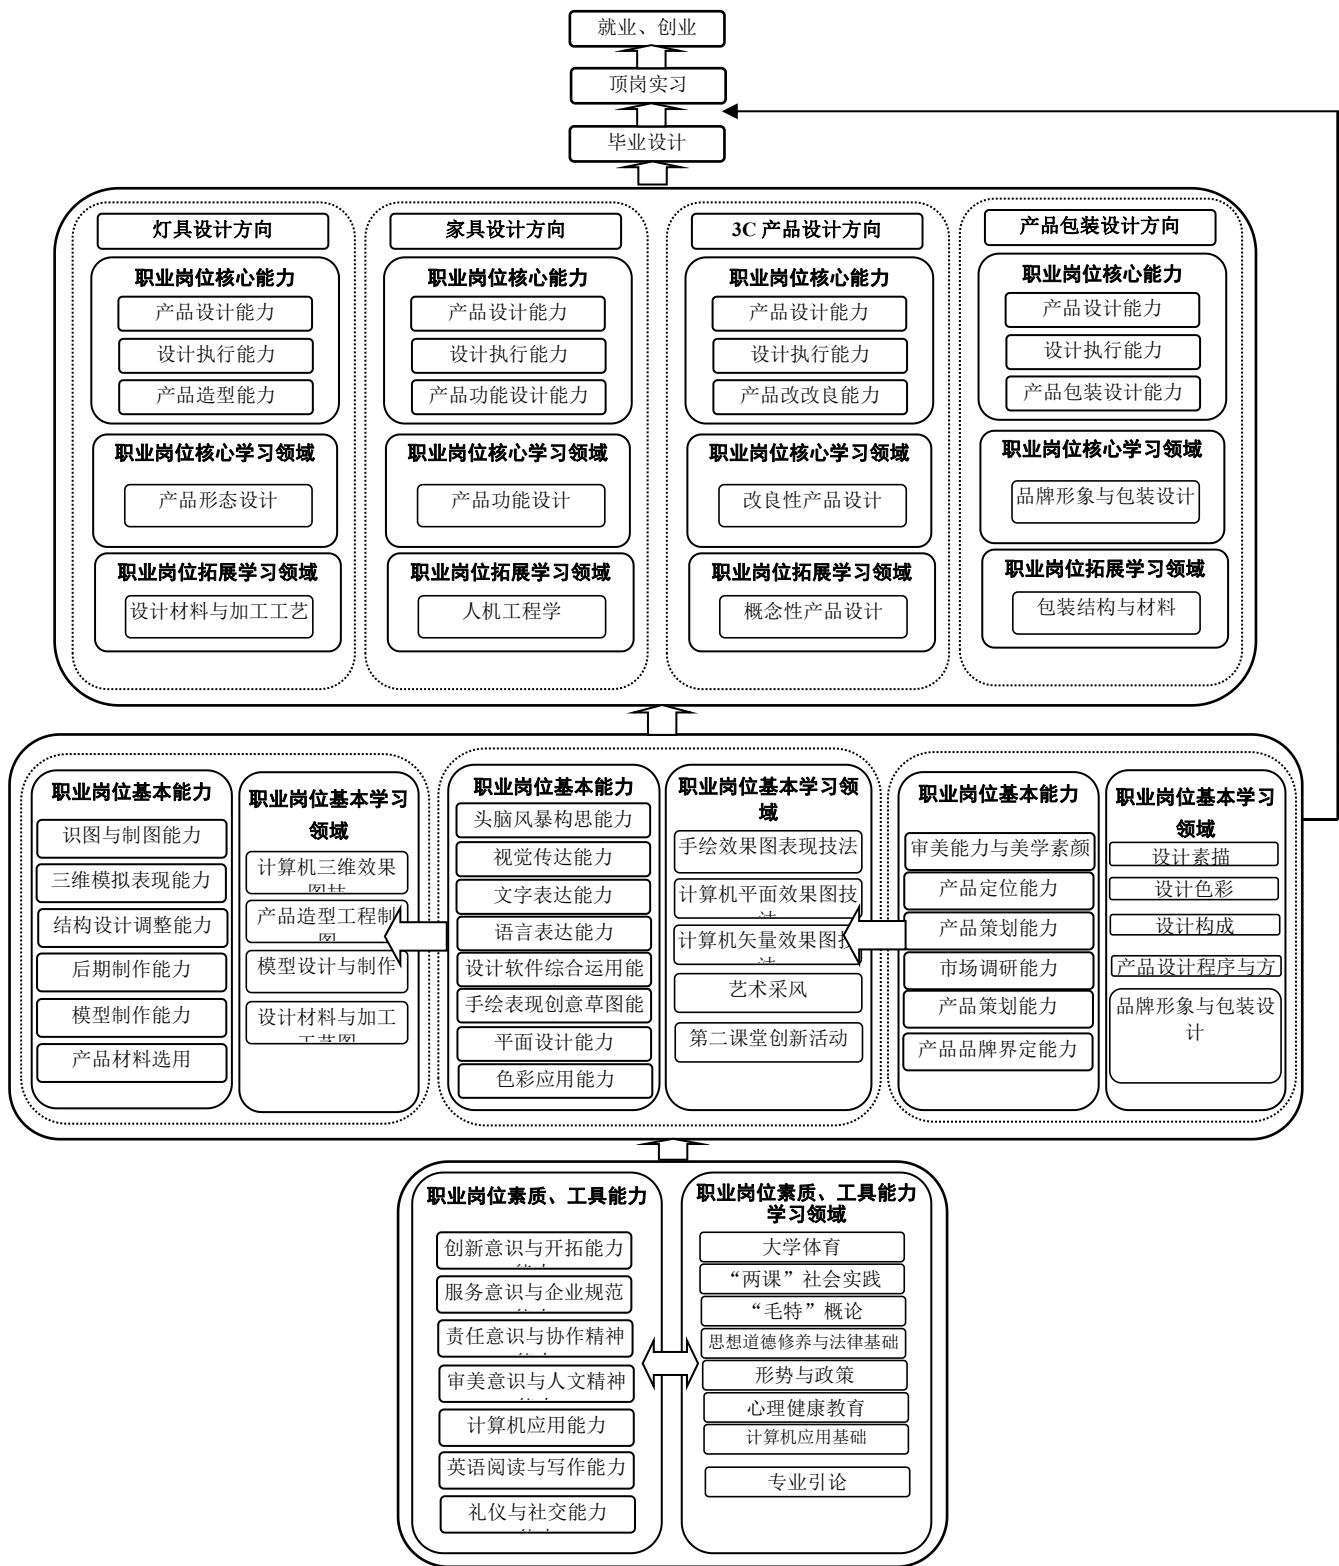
就业、创业

顶岗实习

毕业设计

灯具设计方向

职业岗位核心能力

产品设计能力

设计执行能力

产品造型能力

职业岗位核心学习领域

产品形态设计

职业岗位拓展学习领域

设计材料与加工工艺

家具设计方向

职业岗位核心能力

产品设计能力

设计执行能力

产品功能设计能力

职业岗位核心学习领域

产品功能设计

职业岗位拓展学习领域

人机工程学

3C 产品设计方向

职业岗位核心能力

产品设计能力

设计执行能力

产品改改良能力

职业岗位核心学习领域

改良性产品设计

职业岗位拓展学习领域

概念性产品设计

产品包装设计方向

职业岗位核心能力

产品设计能力

设计执行能力

产品包装设计能力

职业岗位核心学习领域

品牌形象与包装设计

职业岗位拓展学习领域

包装结构与材料

职业岗位基本能力

识图与制图能力

三维模拟表现能力

结构设计调整能力

后期制作能力

模型制作能力

产品材料选用

职业岗位基本学习领域

计算机三维效果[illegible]

产品造型工程制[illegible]

模型设计与制作

设计材料与加工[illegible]

职业岗位基本能力

头脑风暴构思能力

视觉传达能力

文字表达能力

语言表达能力

设计软件综合运用能

手绘表现创意草图能

平面设计能力

色彩应用能力

职业岗位基本学习领域

手绘效果图表现技法

计算机平面效果图技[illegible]

计算机矢量效果图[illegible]

艺术采风

第二课堂创新活动

职业岗位基本能力

审美能力与美学素颜

产品定位能力

产品策划能力

市场调研能力

产品策划能力

产品品牌界定能力

职业岗位基本学习领域

设计素描

设计色彩

设计构成

产品设计程序与方

品牌形象与包装设计

职业岗位素质、工具能力

创新意识与开拓能力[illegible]

服务意识与企业规范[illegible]

责任意识与协作精神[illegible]

审美意识与人文精神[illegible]

计算机应用能力

英语阅读与写作能力

礼仪与社交能力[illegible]

职业岗位素质、工具能力学习领域

大学体育

“两课”社会实践

“毛特”概论

思想道德修养与法律基础

形势与政策

心理健康教育

计算机应用基础

专业引论